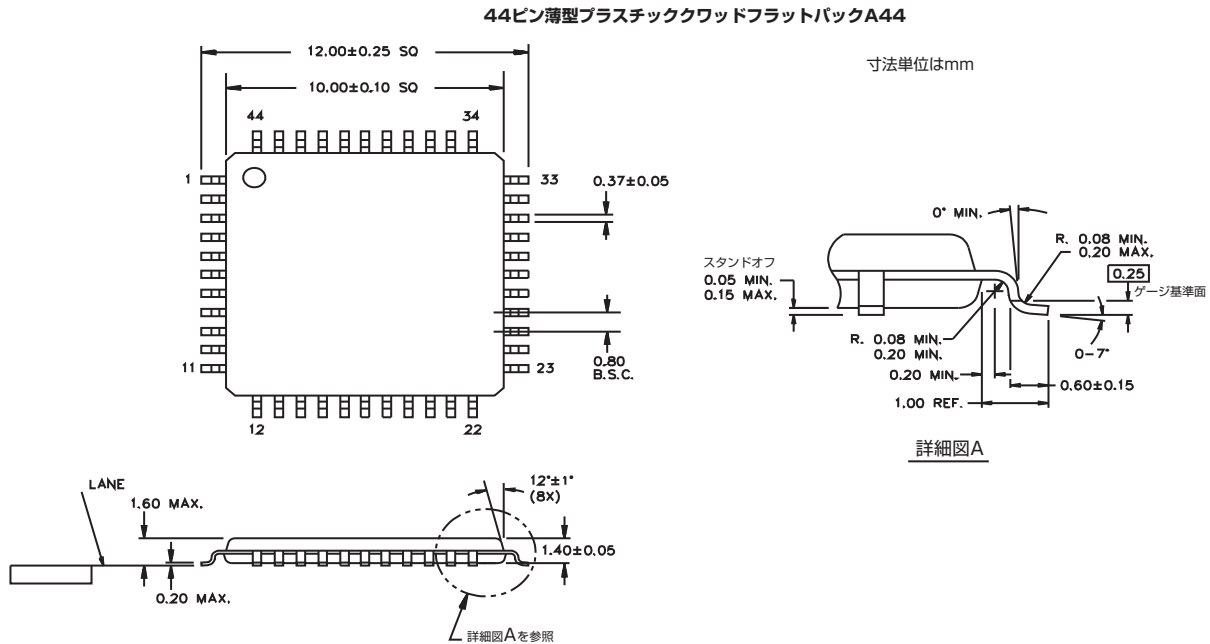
44ピン薄型プラスチッククワッドフラットパックA44

12.00±0.25 SQ

10.00±0.10 SQ

44

34

1

33

0.37±0.05

11

23

0.80 B.S.C.

12

22

寸法単位はmm

0° MIN.

R. 0.08 MIN. 0.20 MAX.

スタンドオフ 0.05 MIN. 0.15 MAX.

0.25

ゲージ基準面

R. 0.08 MIN. 0.20 MIN.

0–7°

0.20 MIN.

0.60±0.15

1.00 REF.

詳細図A

LANE

1.60 MAX.

12°±1° (8X)

1.40±0.05

0.20 MAX.

詳細図Aを参照